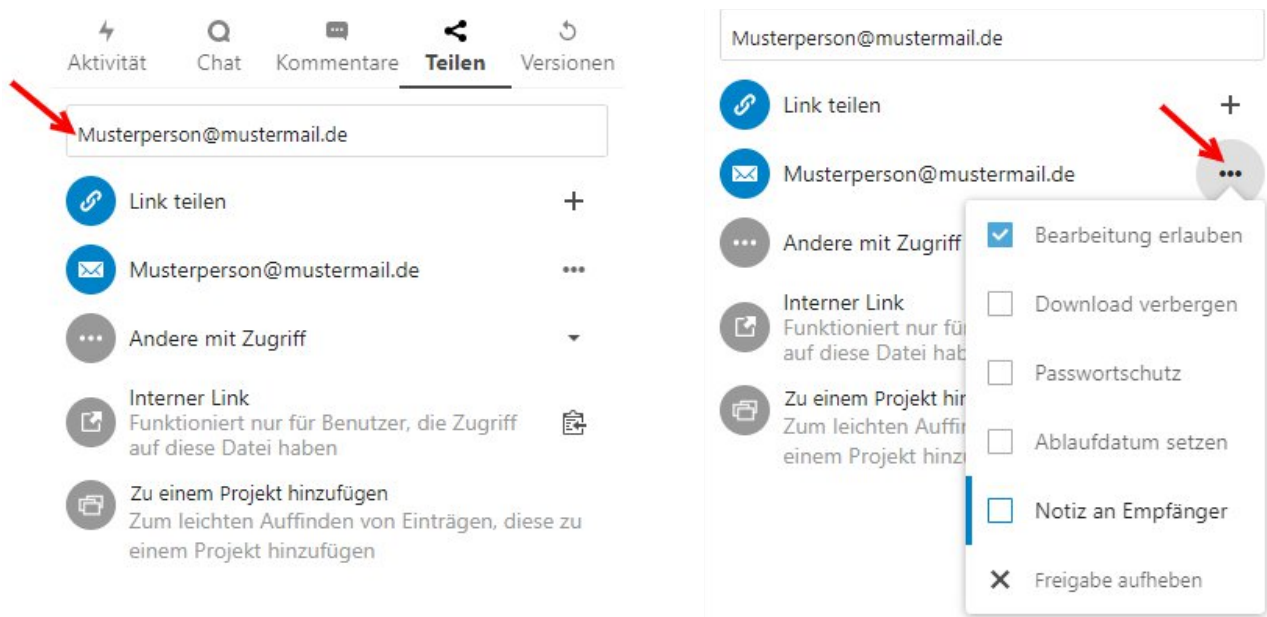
Aktivität Chat Kommentare Teilen Versionen

Musterperson@mustermail.de

Link teilen

Musterperson@mustermail.de

Andere mit Zugriff

Interner Link
Funktioniert nur für Benutzer, die Zugriff auf diese Datei haben

Zu einem Projekt hinzufügen
Zum leichten Auffinden von Einträgen, diese zu einem Projekt hinzufügen

Musterperson@mustermail.de

Link teilen

Musterperson@mustermail.de

Andere mit Zugriff

Interner Link
Funktioniert nur für auf diese Datei hab

Zu einem Projekt hir
Zum leichten Auffir
einem Projekt hinzu

Bearbeitung erlauben
Download verbergen
Passwortschutz
Ablaufdatum setzen
Notiz an Empfänger
Freigabe aufheben